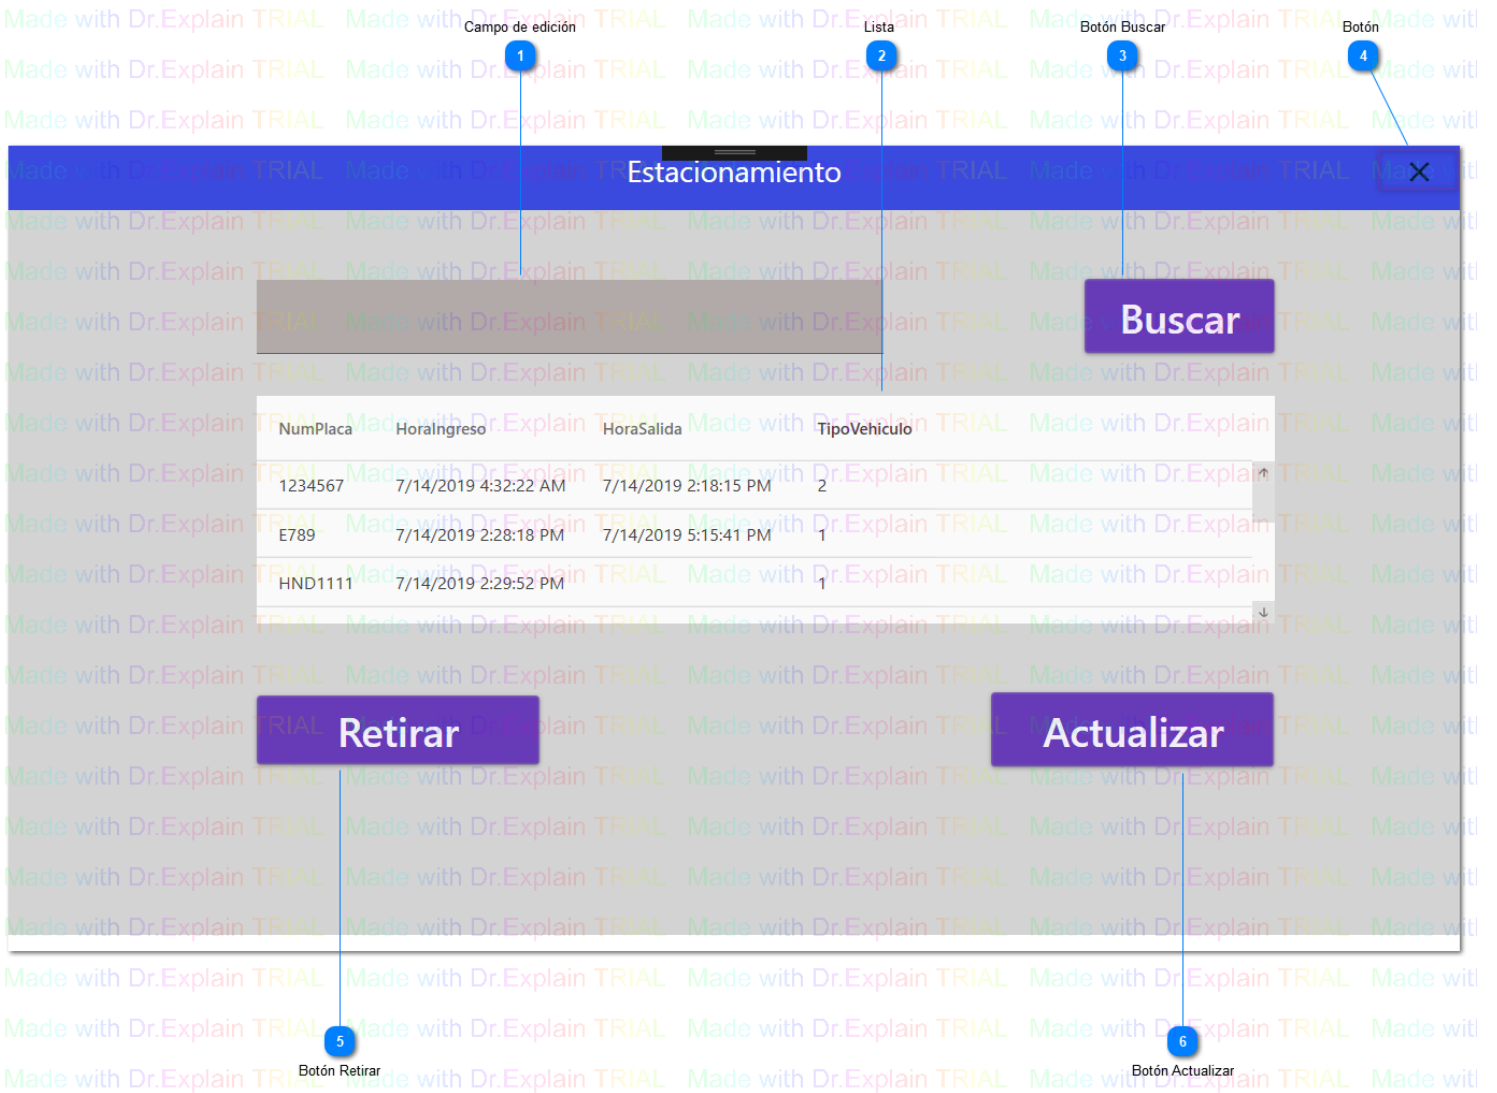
Campo de edición
1
Lista
2
Botón Buscar
3
Botón
4

Estacionamiento
×

Buscar

| NumPlaca | HoraIngreso | HoraSalida | TipoVehiculo |
|---|---|---|---|
| 1234567 | 7/14/2019 4:32:22 AM | 7/14/2019 2:18:15 PM | 2 |
| E789 | 7/14/2019 2:28:18 PM | 7/14/2019 5:15:41 PM | 1 |
| HND1111 | 7/14/2019 2:29:52 PM | | 1 |

Retirar
Actualizar

5
Botón Retirar
6
Botón Actualizar

Made with Dr.Explain TRIAL